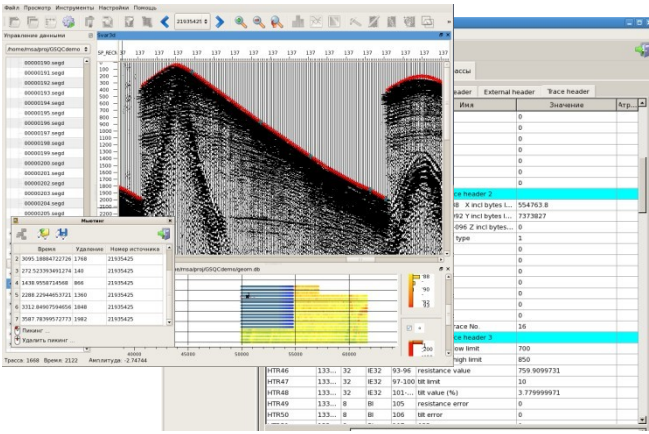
Файл Просмотр Инструменты Настройки Помощь

21935425

Управление данными

/home/msa/proj/GSQCdemo

00000190.segd
00000191.segd
00000192.segd
00000193.segd
00000194.segd
00000195.segd
00000196.segd
00000197.segd
00000198.segd
00000199.segd
00000200.segd
00000201.segd
00000202.segd
00000203.segd
00000204.segd
00000205.segd

SP_RECN 137 137 137 137 137 137 137 137 137 137 137 137 137 137 137 137 137 137 137 137

100
200
300
400
500
600
700
800
900
1000
1100
1200
1300
1400
1500
1600
1700
1800

Пикинг

| | Время | Удаление | Номер источника |
|---|---|---|---|
| 2 | 3095.18884722726 | 1768 | 21935425 |
| 3 | 272.523393491274 | 140 | 21935425 |
| 4 | 1438.9558714568 | 966 | 21935425 |
| 5 | 2288.22944853721 | 1360 | 21935425 |
| 6 | 3312.84907594656 | 1848 | 21935425 |
| 7 | 3587.78399572773 | 1982 | 21935425 |

Пикинг ...
Удалить пикинг ...

Трасса: 1668 Время: 2122 Амплитуда: -2.74744

/home/msa/proj/GSQCdemo/geom.db

40000 45000 50000 55000 60000

98
90
80
206

ассы

header External header Trace header

| | Имя | Значение | Атр... |
|---|---|---|---|
| | | 0 | |
| | | 0 | |
| | | 0 | |
| | | 0 | |
| | | 0 | |
| | | 0 | |
| | ace header 2 | | |
| | 8 X incl bytes l... | 554763.8 | |
| | 92 Y incl bytes l... | 7373827 | |
| | 096 Z incl bytes... | 0 | |
| | type | 1 | |
| | | 0 | |
| | | 0 | |
| | | 0 | |
| | | 0 | |
| | | 0 | |
| | race No. | 16 | |
| | ce header 3 | | |
| | ow limit | 700 | |
| | high limit | 850 | |

| HTR46 | 133... | 32 | IE32 | 93-96 | resistance value | 759.9099731 |
|---|---|---|---|---|---|---|
| HTR47 | 133... | 32 | IE32 | 97-100 | tilt limit | 10 |
| HTR48 | 133... | 32 | IE32 | 101-... | tilt value (%) | 3.779999971 |
| HTR49 | 133... | 8 | BI | 105 | resistance error | 0 |
| HTR50 | 133... | 8 | BI | 106 | tilt error | 0 |